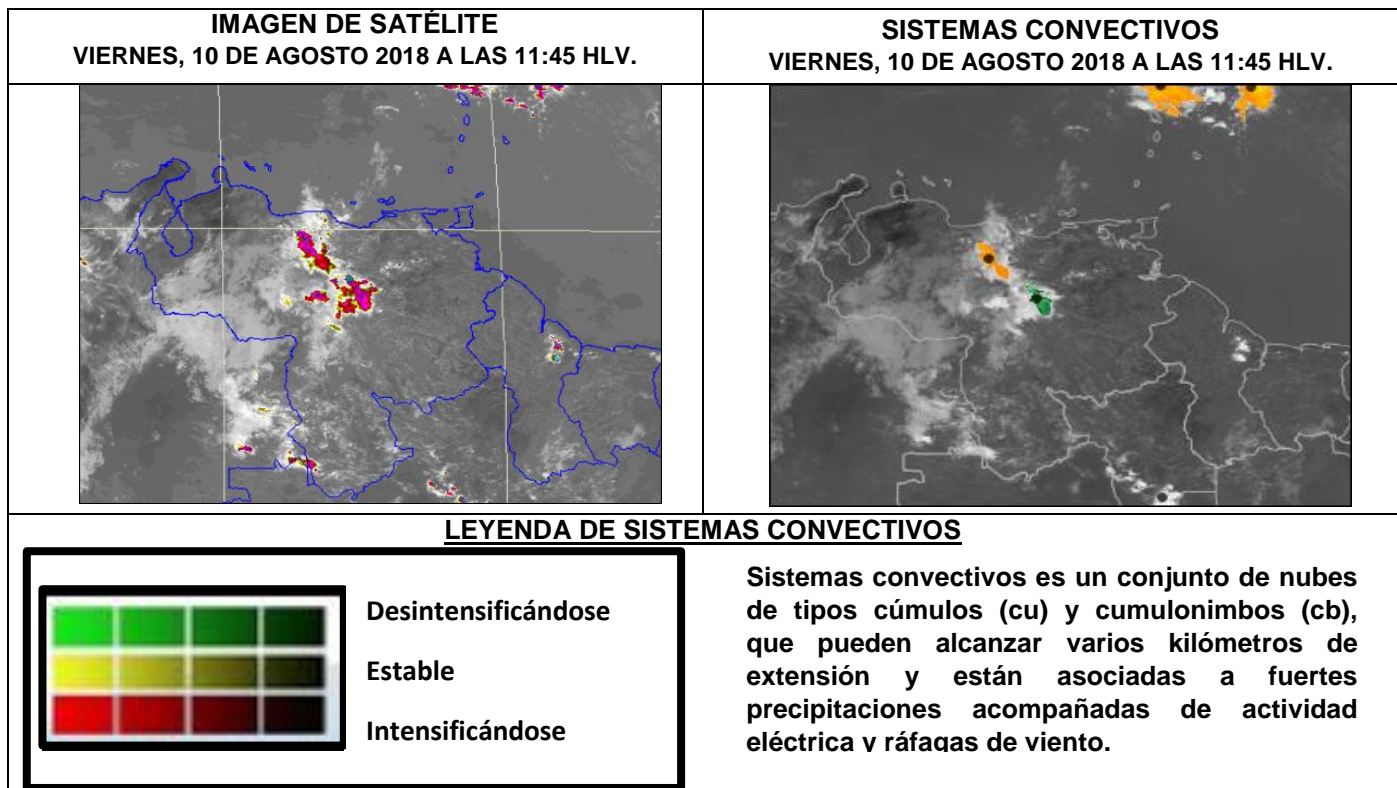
| IMAGEN DE SATÉLITE VIERNES, 10 DE AGOSTO 2018 A LAS 11:45 HLV. | SISTEMAS CONVECTIVOS VIERNES, 10 DE AGOSTO 2018 A LAS 11:45 HLV. |
|---|---|

LEYENDA DE SISTEMAS CONVECTIVOS

Desintensificándose

Estable

Intensificándose

Sistemas convectivos es un conjunto de nubes de tipos cúmulos (cu) y cumulonimbos (cb), que pueden alcanzar varios kilómetros de extensión y están asociadas a fuertes precipitaciones acompañadas de actividad eléctrica y ráfagas de viento.